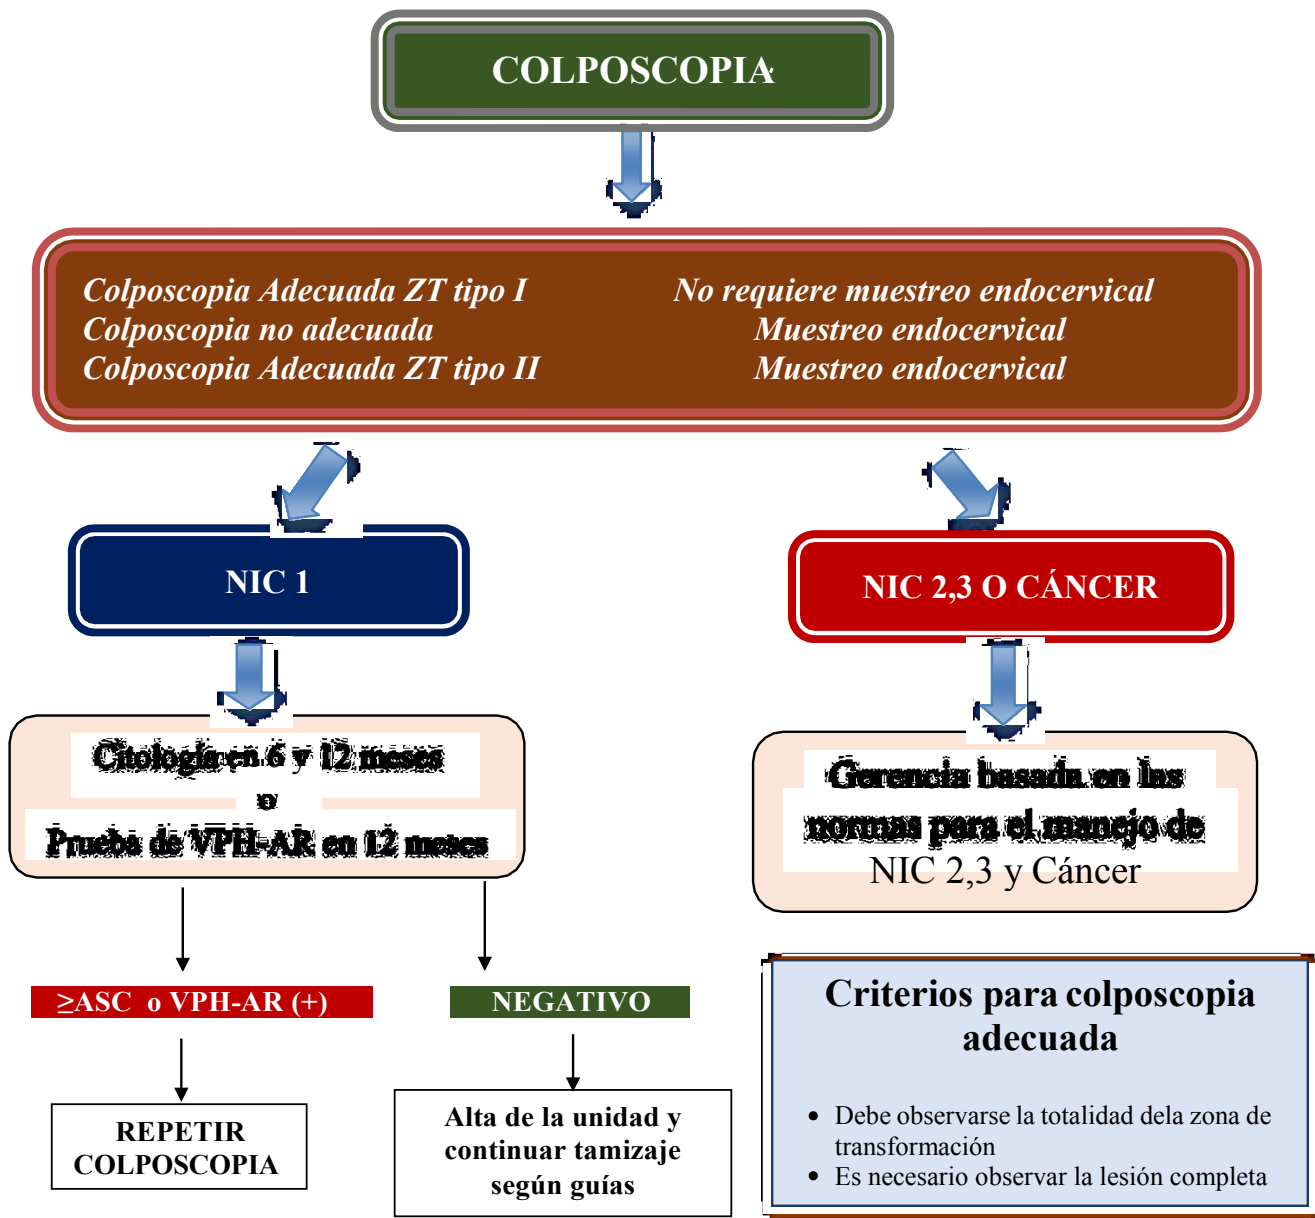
COLPOSCOPIA

Colposcopia Adecuada ZT tipo I
Colposcopia no adecuada
Colposcopia Adecuada ZT tipo II

No requiere muestreo endocervical
Muestreo endocervical
Muestreo endocervical

NIC 1

NIC 2,3 O CÁNCER

Citología en 6 y 12 meses
o
Prueba de VPH-AR en 12 meses

Gerencia basada en las normas para el manejo de NIC 2,3 y Cáncer

$\geq$ASC o VPH-AR (+)

NEGATIVO

REPETIR COLPOSCOPIA

Alta de la unidad y continuar tamizaje según guías

Criterios para colposcopia adecuada

• Debe observarse la totalidad dela zona de transformación
• Es necesario observar la lesión completa